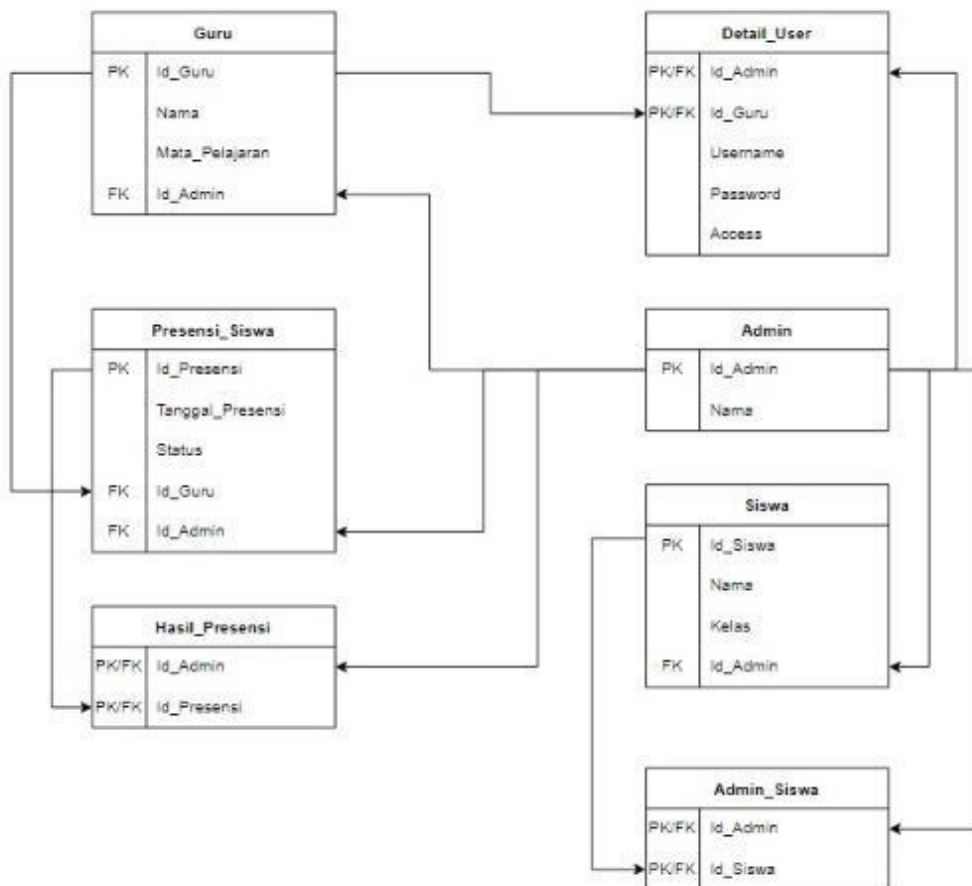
| Guru | |
|---|---|
| PK | Id_Guru |
| | Nama |
| | Mata_Pelajaran |
| FK | Id_Admin |

| Detail_User | |
|---|---|
| PK/FK | Id_Admin |
| PK/FK | Id_Guru |
| | Username |
| | Password |
| | Access |

| Presensi_Siswa | |
|---|---|
| PK | Id_Presensi |
| | Tanggal_Presensi |
| | Status |
| FK | Id_Guru |
| FK | Id_Admin |

| Admin | |
|---|---|
| PK | Id_Admin |
| | Nama |

| Siswa | |
|---|---|
| PK | Id_Siswa |
| | Nama |
| | Kelas |
| FK | Id_Admin |

| Hasil_Presensi | |
|---|---|
| PK/FK | Id_Admin |
| PK/FK | Id_Presensi |

| Admin_Siswa | |
|---|---|
| PK/FK | Id_Admin |
| PK/FK | Id_Siswa |